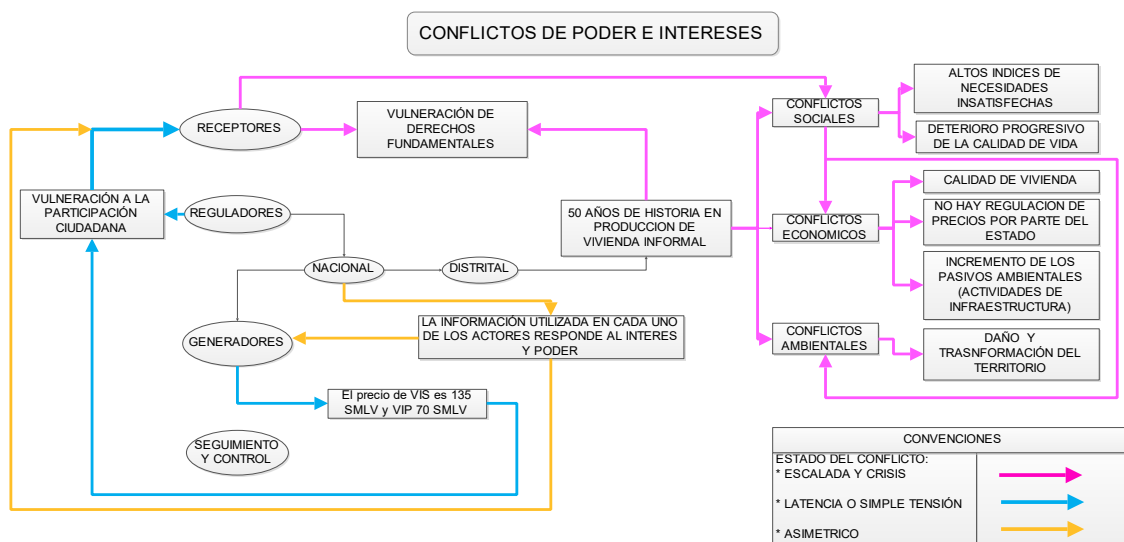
CONFLICTOS DE PODER E INTERESES

RECEPTORES

VULNERACIÓN DE DERECHOS FUNDAMENTALES

CONFLICTOS SOCIALES

ALTOS INDICES DE NECESIDADES INSATISFECHAS

DETERIORO PROGRESIVO DE LA CALIDAD DE VIDA

VULNERACIÓN A LA PARTICIPACIÓN CIUDADANA

REGULADORES

50 AÑOS DE HISTORIA EN PRODUCCION DE VIVIENDA INFORMAL

CALIDAD DE VIVIENDA

NO HAY REGULACION DE PRECIOS POR PARTE DEL ESTADO

CONFLICTOS ECONOMICOS

NACIONAL

DISTRITAL

INCREMENTO DE LOS PASIVOS AMBIENTALES (ACTIVIDADES DE INFRAESTRUCTURA)

LA INFORMACIÓN UTILIZADA EN CADA UNO DE LOS ACTORES RESPONDE AL INTERES Y PODER

GENERADORES

CONFLICTOS AMBIENTALES

DAÑO Y TRASNFORMACIÓN DEL TERRITORIO

El precio de VIS es 135 SMLV y VIP 70 SMLV

SEGUIMIENTO Y CONTROL

CONVENCIONES

ESTADO DEL CONFLICTO:
* ESCALADA Y CRISIS
* LATENCIA O SIMPLE TENSIÓN
* ASIMETRICO